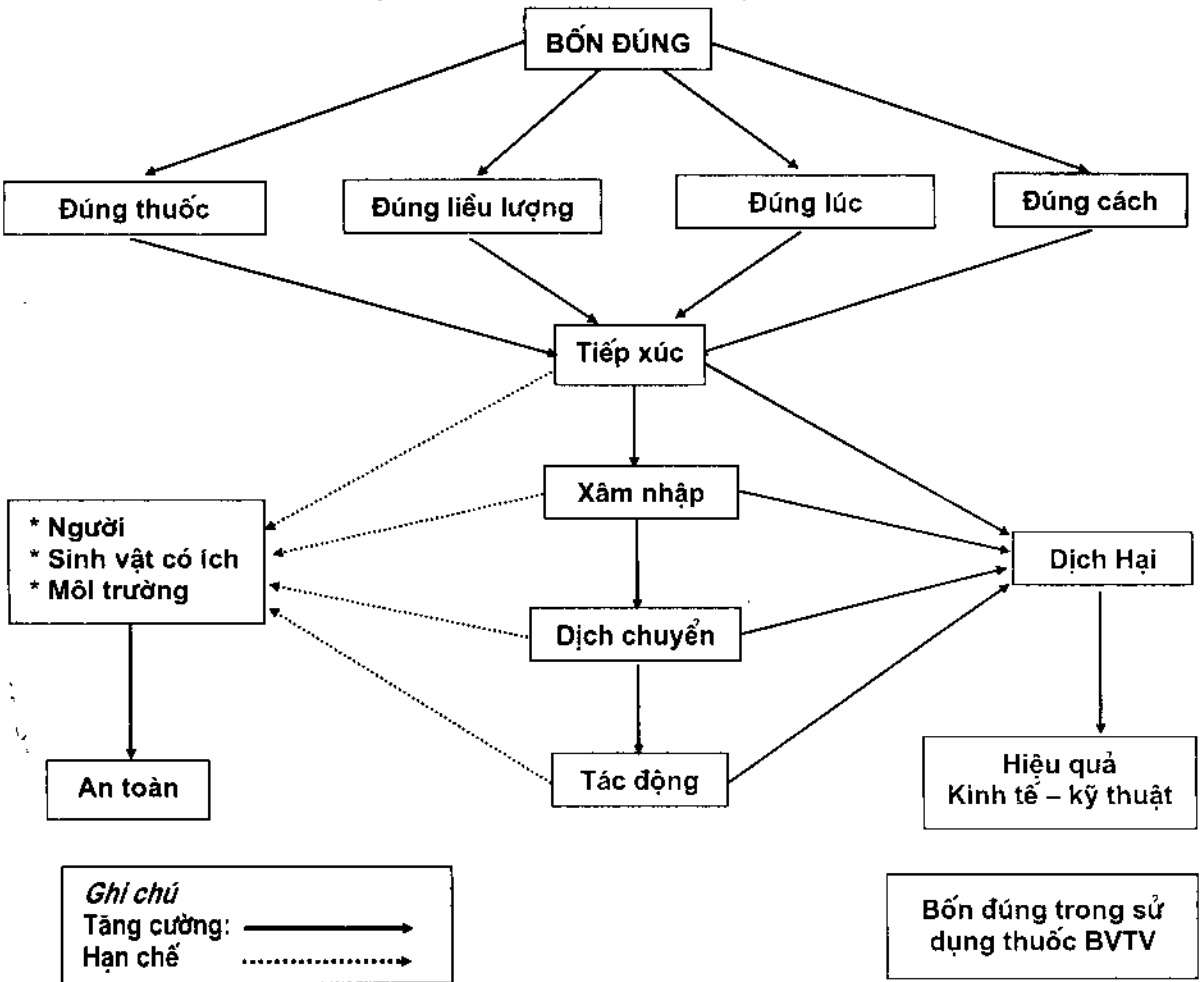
BỐN ĐÚNG

Đúng thuốc

Đúng liều lượng

Đúng lúc

Đúng cách

Tiếp xúc

Xâm nhập

Dịch chuyển

Tác động

* Người
* Sinh vật có ích
* Môi trường

An toàn

Dịch Hại

Hiệu quả
Kinh tế – kỹ thuật

Ghi chú
Tăng cường:
Hạn chế

Bốn đúng trong sử dụng thuốc BVTV